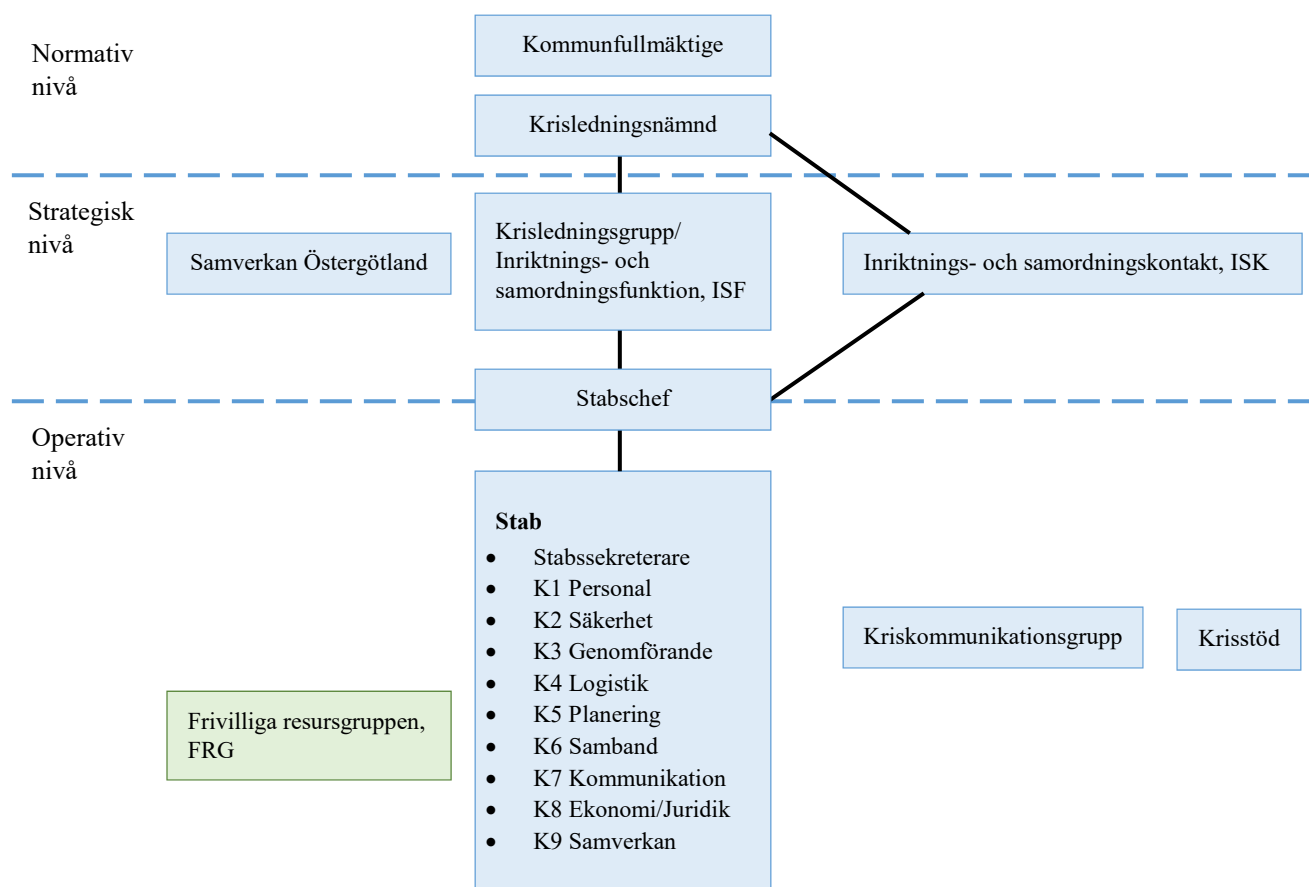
Normativ nivå

Kommunfullmäktige

Krisledningsnämnd

Strategisk nivå

Samverkan Östergötland

Krisledningsgrupp/ Inriktnings- och samordningsfunktion, ISF

Inriktnings- och samordningskontakt, ISK

Stabschef

Operativ nivå

**Stab**
- Stabssekreterare
- K1 Personal
- K2 Säkerhet
- K3 Genomförande
- K4 Logistik
- K5 Planering
- K6 Samband
- K7 Kommunikation
- K8 Ekonomi/Juridik
- K9 Samverkan

Kriskommunikationsgrupp

Krisstöd

Frivilliga resursgruppen, FRG